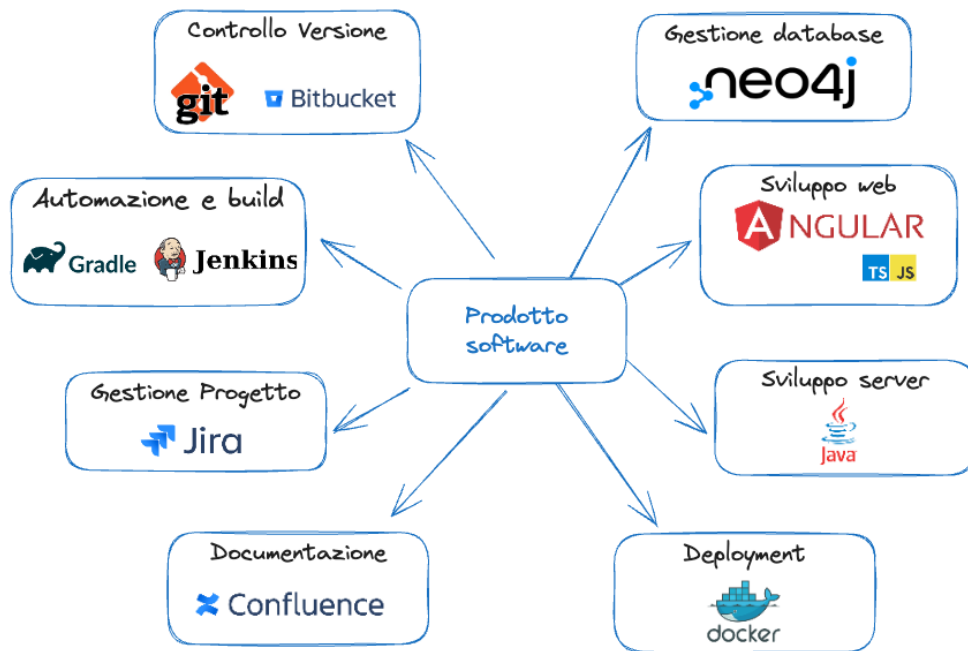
Controllo Versione
git
Bitbucket

Gestione database
neo4j

Automazione e build
Gradle
Jenkins

Sviluppo web
ANGULAR
TS JS

Prodotto software

Gestione Progetto
Jira

Sviluppo server
Java

Documentazione
Confluence

Deployment
docker